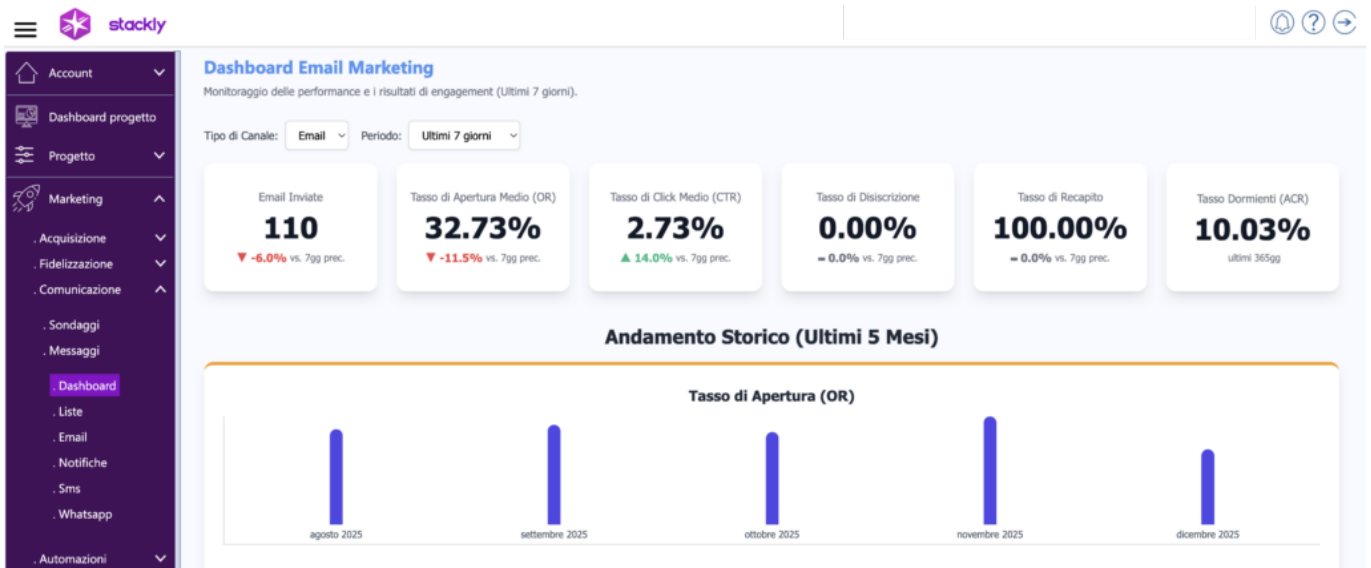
stackly

Account

Dashboard progetto

Progetto

Marketing

. Acquisizione

. Fidelizzazione

. Comunicazione

. Sondaggi

. Messaggi

. Dashboard

. Liste

. Email

. Notifiche

. Sms

. Whatsapp

. Automazioni

Dashboard Email Marketing

Monitoraggio delle performance e i risultati di engagement (Ultimi 7 giorni).

Tipo di Canale: Email Periodo: Ultimi 7 giorni

Email Inviate
110
▼ -6.0% vs. 7gg prec.

Tasso di Apertura Medio (OR)
32.73%
▼ -11.5% vs. 7gg prec.

Tasso di Click Medio (CTR)
2.73%
▲ 14.0% vs. 7gg prec.

Tasso di Disiscrizione
0.00%
– 0.0% vs. 7gg prec.

Tasso di Recapito
100.00%
– 0.0% vs. 7gg prec.

Tasso Dormienti (ACR)
10.03%
ultimi 365gg

Andamento Storico (Ultimi 5 Mesi)

Tasso di Apertura (OR)

agosto 2025
settembre 2025
ottobre 2025
novembre 2025
dicembre 2025